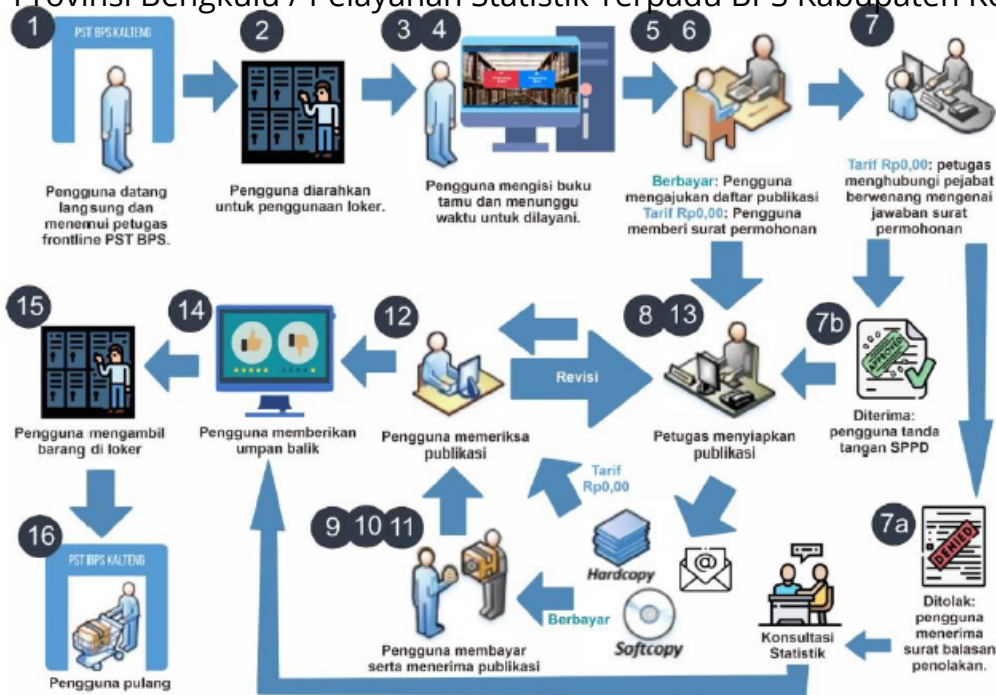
Provinsi Bengkulu / Pelayanan Statistik Terpadu BPS Kabupaten Ke

1
PST BPS KALTENG
Pengguna datang langsung dan menemui petugas frontline PST BPS.

2
Pengguna diarahkan untuk penggunaan loker.

3 4
Pengguna mengisi buku tamu dan menunggu waktu untuk dilayani.

5 6
Berbayar: Pengguna mengajukan daftar publikasi
Tarif Rp0,00: Pengguna memberi surat permohonan

7
Tarif Rp0,00: petugas menghubungi pejabat berwenang mengenai jawaban surat permohonan

15
Pengguna mengambil barang di loker

14
Pengguna memberikan umpan balik

12
Pengguna memeriksa publikasi

Revisi

8 13
Petugas menyiapkan publikasi

7b
Diterima: pengguna tanda tangan SPPD

16
PST BPS KALTENG
Pengguna pulang

9 10 11
Pengguna membayar serta menerima publikasi

Tarif Rp0,00

Hardcopy

Berbayar

Softcopy

Konsultasi Statistik

7a
DENIED
Ditolak: pengguna menerima surat balasan penolakan.